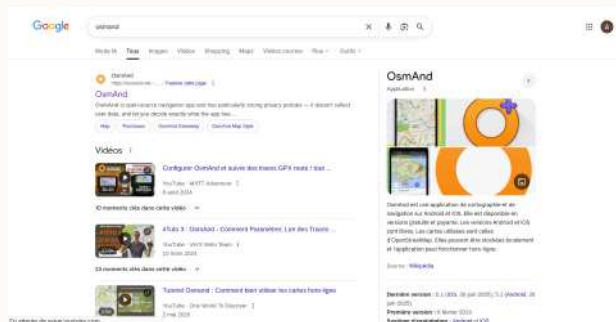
Google

osmand

Mode IA Tous Images Vidéos Shopping Maps Vidéos courtes Plus Outils

OsmAnd
https://osmand.net · Traduire cette page

OsmAnd

OsmAnd is open-source navigation app and has particularly strong privacy policies — it doesn't collect user data, and let you decide exactly what the app has ...

Map Purchases OsmAnd Giveaway OsmAnd Map Style

Vidéos

Configurer OsmAnd et suivre des traces GPX route ! tout...
YouTube · MYTT Aventure
8 janv 2024

10 moments clés dans cette vidéo

#Tuto 3 : OsmAnd - Comment Paramétrer, Lire des Traces ...
YouTube · VinTi Moto Team
10 févr 2024

13 moments clés dans cette vidéo

Tutoriel Osmand : Comment bien utiliser les cartes hors-ligne
YouTube · Dra World To Discover
2 mai 2024

OsmAnd
Application

OsmAnd est une application de cartographie et de navigation sur Android et iOS. Elle est disponible en versions gratuite et payante. Les versions Android et iOS sont libres. Les cartes utilisées sont celles d'OpenStreetMap. Elles peuvent être stockées localement et l'application peut fonctionner hors-ligne.

Source : Wikipédia

Dernière version : 5.1 (iOS, 30 juin 2025), 5.1 (Android, 26 juin 2025)
Première version : 8 février 2010
Systèmes d'exploitation : Android et iOS

En attente de www.youtube.com...